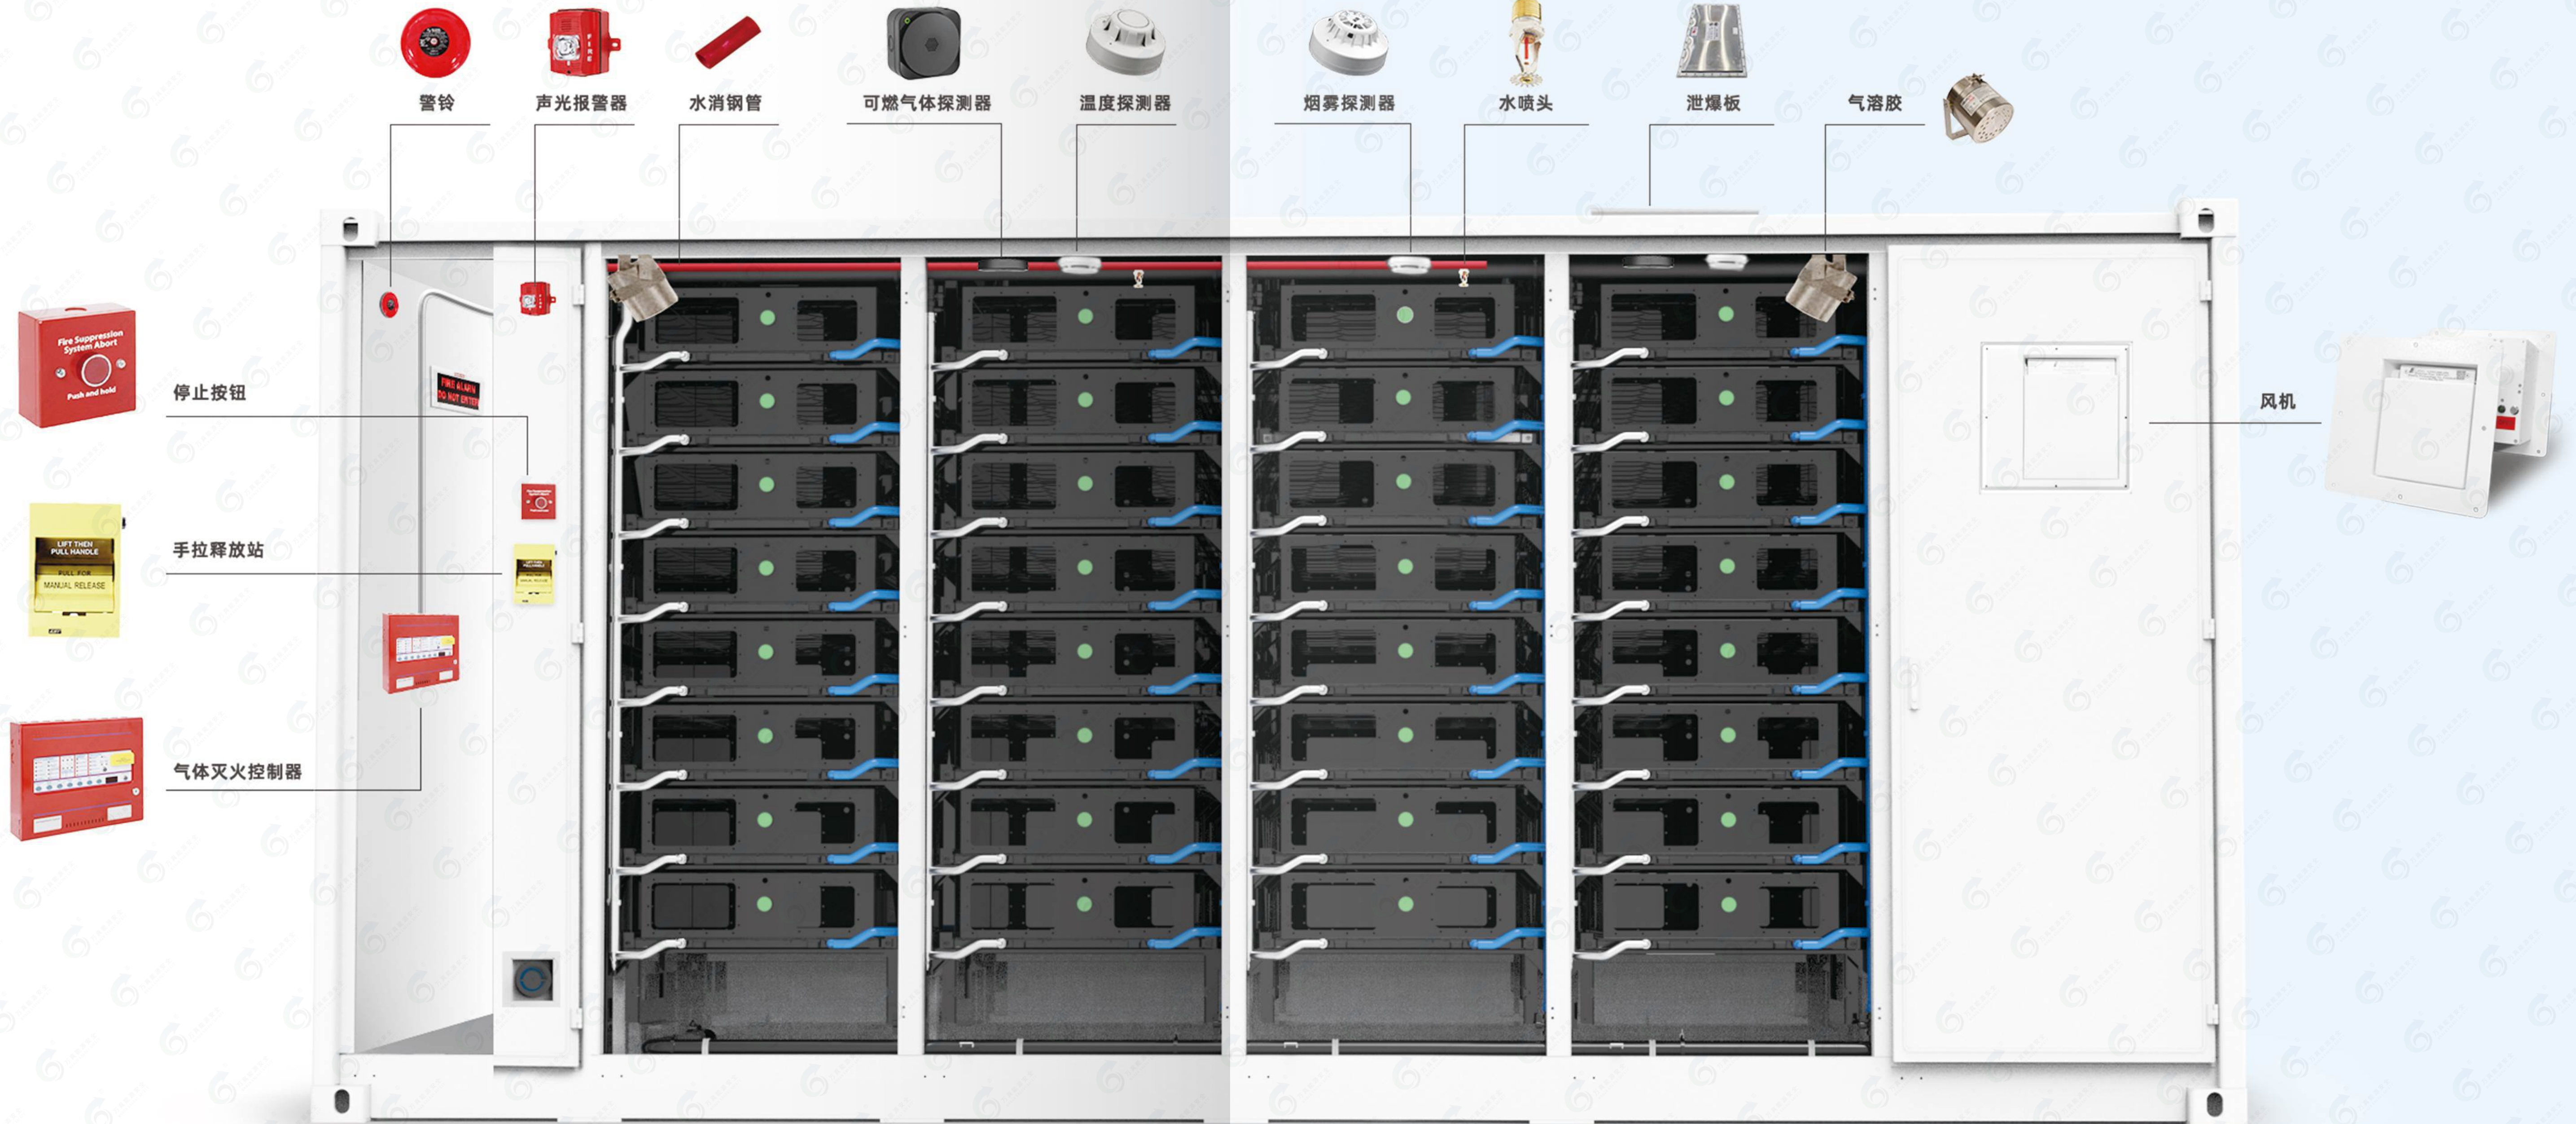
警铃
声光报警器
水消钢管
可燃气体探测器
温度探测器
烟雾探测器
水喷头
泄爆板
气溶胶

Fire Suppression System Abort
Push and hold
停止按钮

LIFT THEN PULL HANDLE
PULL FOR MANUAL RELEASE
手拉释放站

气体灭火控制器

FIRE ALARM DO NOT ENTER

风机